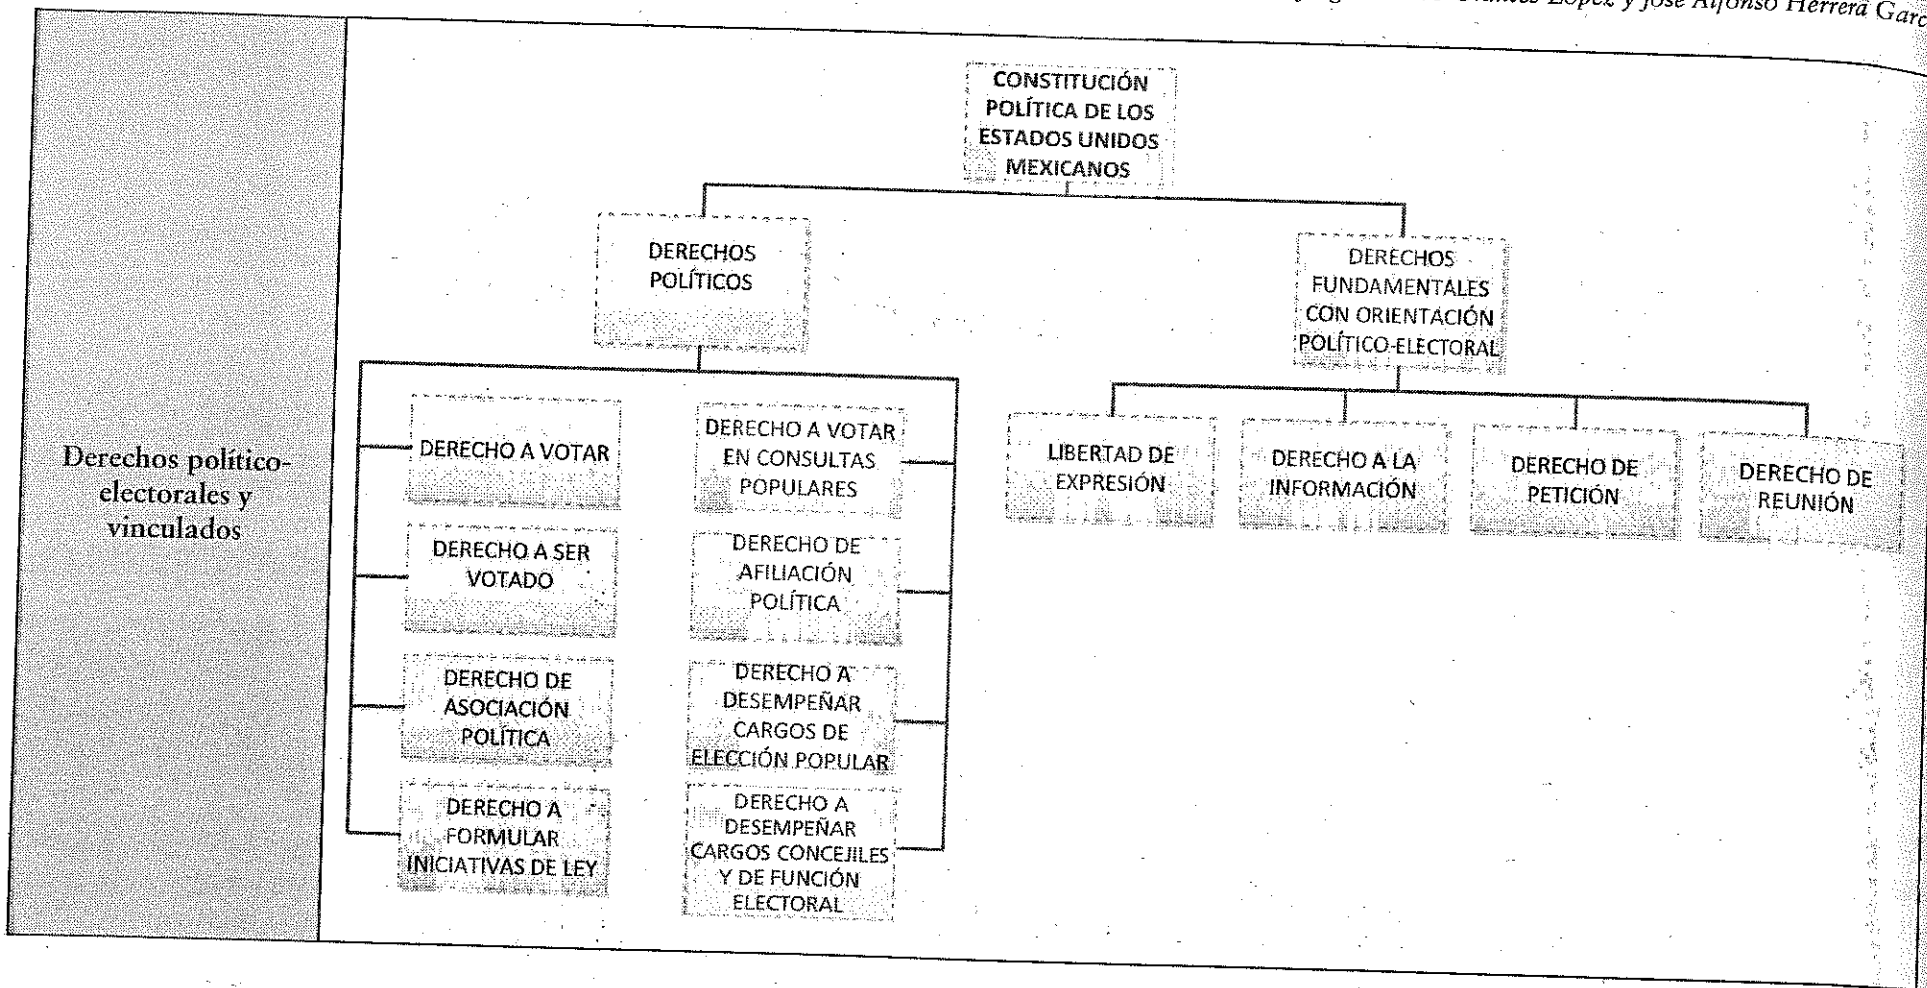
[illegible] López y José Alfonso Herrera Garc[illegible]

Derechos político-electorales y vinculados

CONSTITUCIÓN POLÍTICA DE LOS ESTADOS UNIDOS MEXICANOS

DERECHOS POLÍTICOS

DERECHO A VOTAR

DERECHO A SER VOTADO

DERECHO DE ASOCIACIÓN POLÍTICA

DERECHO A FORMULAR INICIATIVAS DE LEY

DERECHO A VOTAR EN CONSULTAS POPULARES

DERECHO DE AFILIACIÓN POLÍTICA

DERECHO A DESEMPEÑAR CARGOS DE ELECCIÓN POPULAR

DERECHO A DESEMPEÑAR CARGOS CONCEJILES Y DE FUNCIÓN ELECTORAL

DERECHOS FUNDAMENTALES CON ORIENTACIÓN POLÍTICO-ELECTORAL

LIBERTAD DE EXPRESIÓN

DERECHO A LA INFORMACIÓN

DERECHO DE PETICIÓN

DERECHO DE REUNIÓN